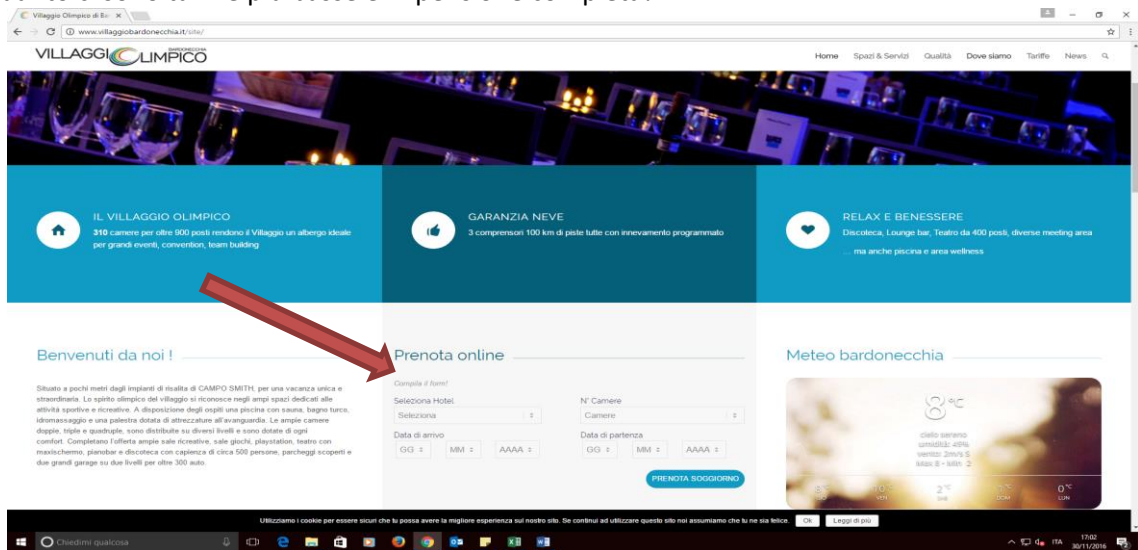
Villaggio Olimpico di Ba ×

www.villaggiobardonecchia.it/site/

VILLAGGIO OLIMPICO BARDONECCHIA

Home Spazi & Servizi Qualità Dove siamo Tariffe News

IL VILLAGGIO OLIMPICO
310 camere per oltre 900 posti rendono il Villaggio un albergo ideale per grandi eventi, convention, team building

GARANZIA NEVE
3 comprensori 100 km di piste tutte con innevamento programmato

RELAX E BENESSERE
Discoteca, Lounge bar, Teatro da 400 posti, diverse meeting area
... ma anche piscina e area wellness

Benvenuti da noi !

Situato a pochi metri dagli impianti di risalita di CAMPO SMITH, per una vacanza unica e straordinaria. Lo spirito olimpico del villaggio si riconosce negli ampi spazi dedicati alle attività sportive e ricreative. A disposizione degli ospiti una piscina con sauna, bagno turco, idromassaggio e una palestra dotata di attrezzature all'avanguardia. Le ampie camere doppie, triple e quadruple, sono distribuite su diversi livelli e sono dotate di ogni comfort. Completano l'offerta ampie sale ricreative, sale giochi, playstation, teatro con maxischermo, pianobar e discoteca con capienza di circa 500 persone, parcheggi scoperti e due grandi garage su due livelli per oltre 300 auto.

Prenota online

Compila il form!

Seleziona Hotel
Seleziona

N° Camere
Camere

Data di arrivo
GG MM AAAA

Data di partenza
GG MM AAAA

PRENOTA SOGGIORNO

Meteo bardonecchia

8°C
cielo sereno
umidità: 45%
vento: 2m/s S
Max 8 - Min 2

2°C
0°C
LUN

Utilizziamo i cookie per essere sicuri che tu possa avere la migliore esperienza sul nostro sito. Se continui ad utilizzare questo sito noi assumiamo che tu ne sia felice. Ok Leggi di più

Chiedimi qualcosa

ITA 17:02 30/11/2016